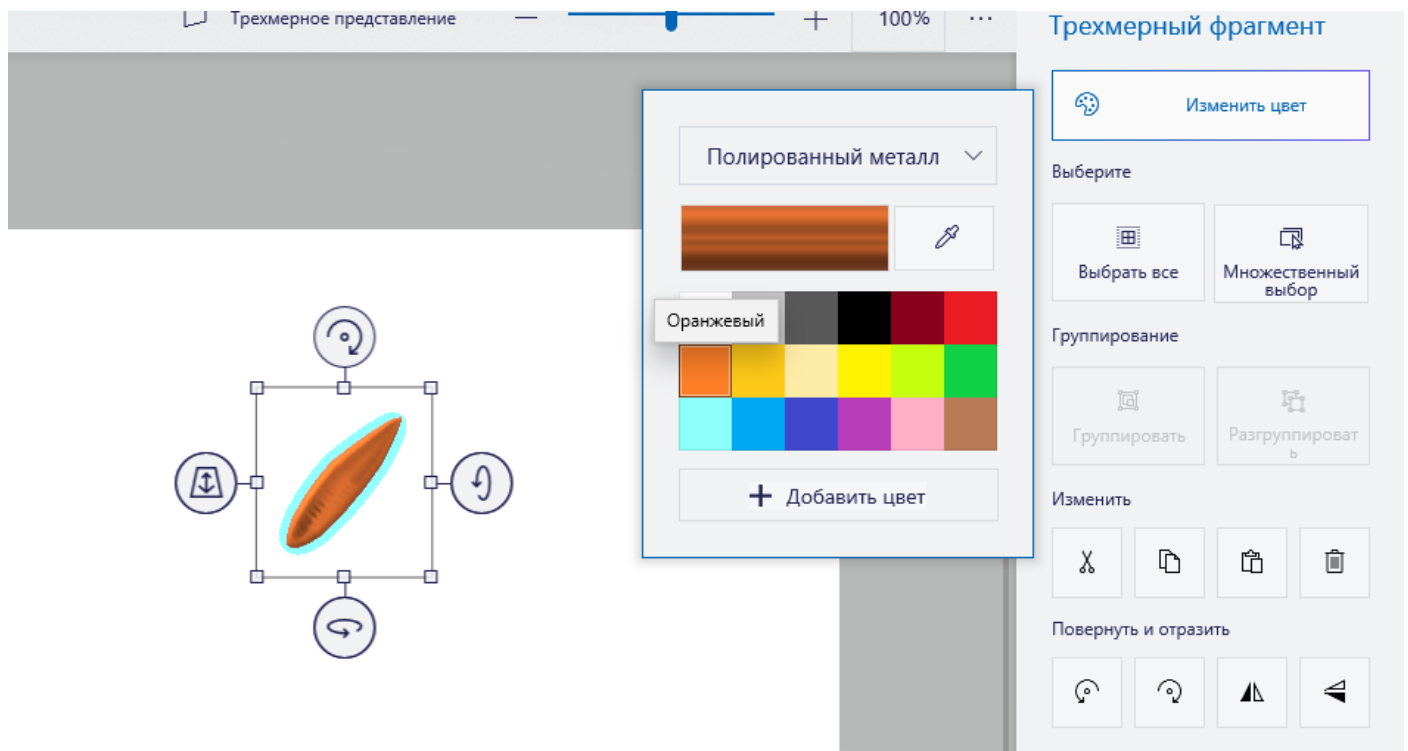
Трехмерное представление

100%

...

Трехмерный фрагмент

Изменить цвет

Полированный металл

Оранжевый

Добавить цвет

Выберите

Выбрать все

Множественный выбор

Группирование

Группировать

Разгруппировать

Изменить

Повернуть и отразить